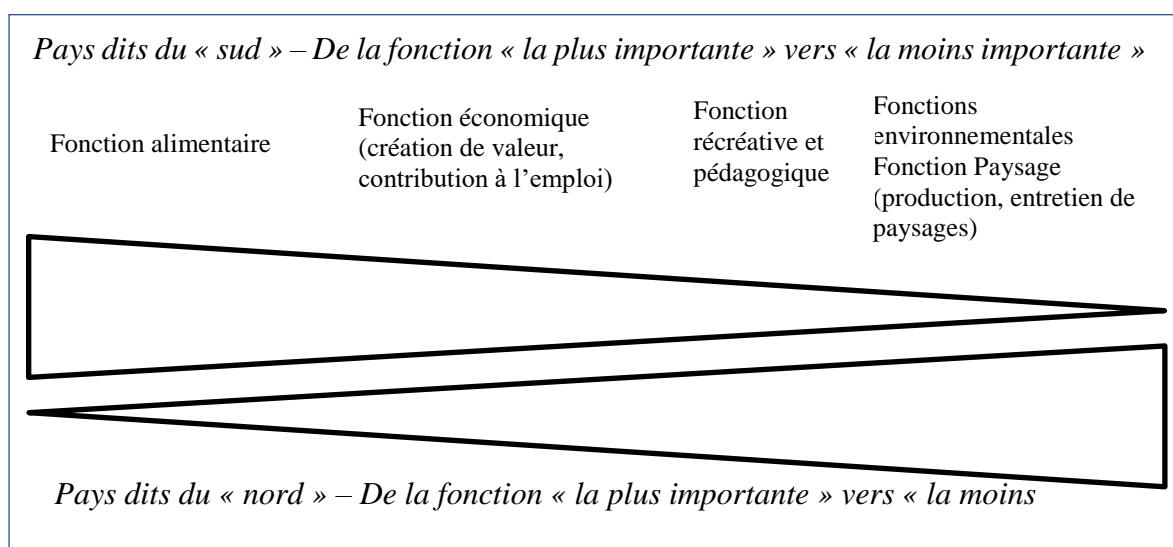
Pays dits du « sud » – De la fonction « la plus importante » vers « la moins importante »

Fonction alimentaire

Fonction économique (création de valeur, contribution à l'emploi)

Fonction récréative et pédagogique

Fonctions environnementales
Fonction Paysage (production, entretien de paysages)

Pays dits du « nord » – De la fonction « la plus importante » vers « la moins